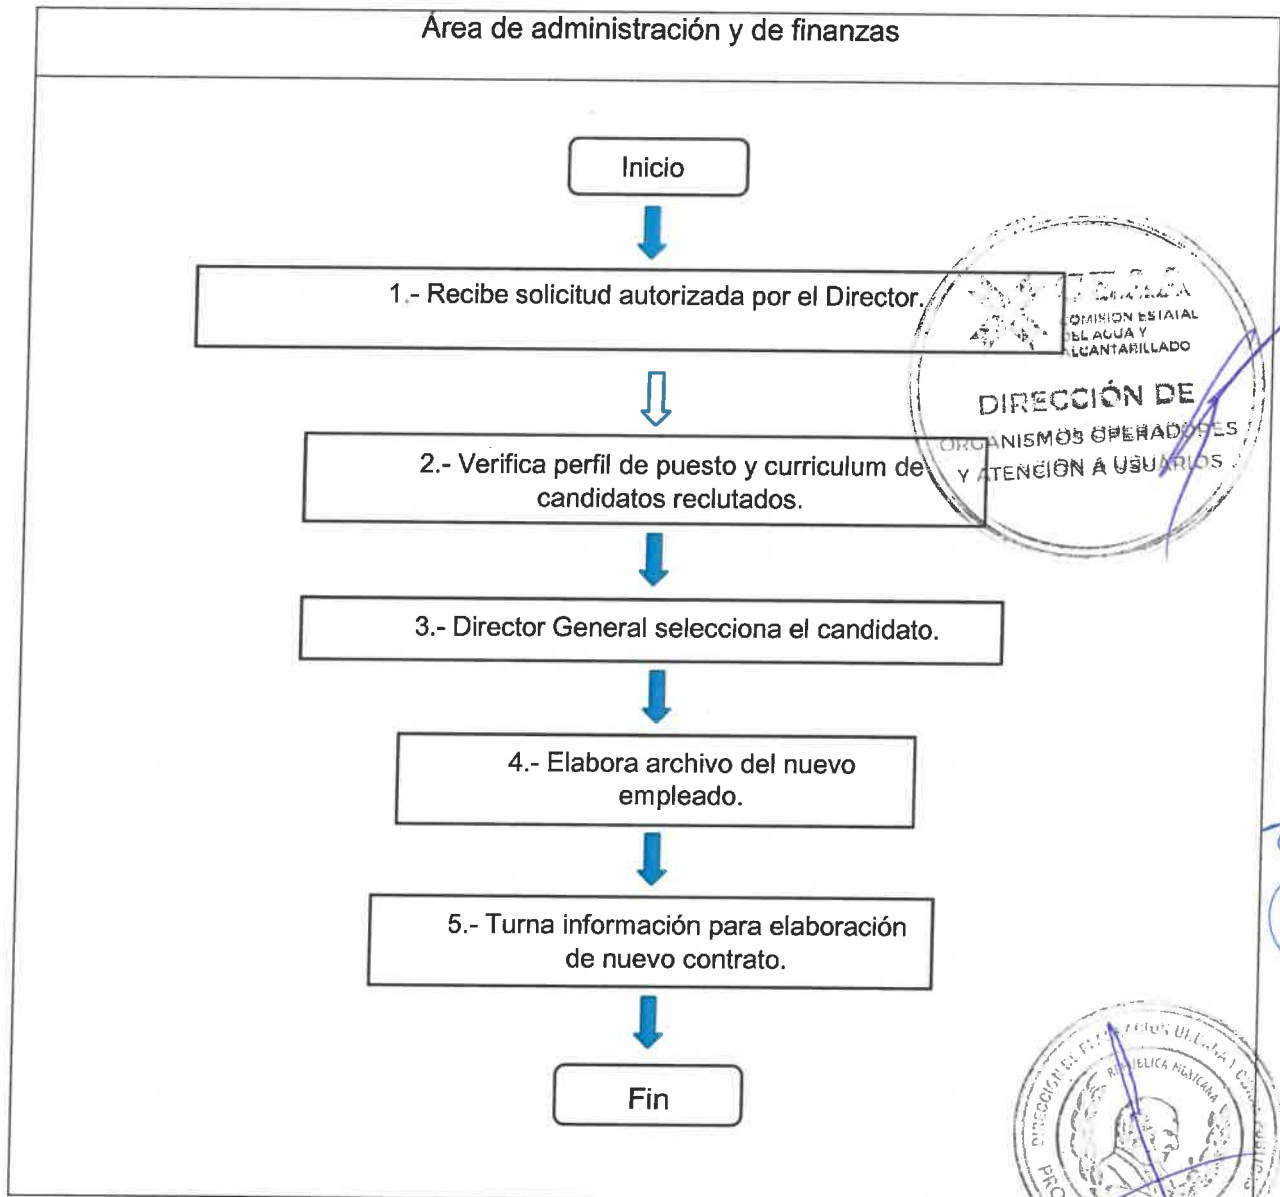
Área de administración y de finanzas

Inicio

1.- Recibe solicitud autorizada por el Director.

2.- Verifica perfil de puesto y curriculum de candidatos reclutados.

3.- Director General selecciona el candidato.

4.- Elabora archivo del nuevo empleado.

5.- Turna información para elaboración de nuevo contrato.

Fin

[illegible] COMISION ESTATAL DEL AGUA Y ALCANTARILLADO
DIRECCIÓN DE ORGANISMOS OPERADORES Y ATENCIÓN A USUARIOS

DIRECCIÓN DE PLANEACIÓN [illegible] REPÚBLICA MEXICANA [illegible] PRO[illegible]